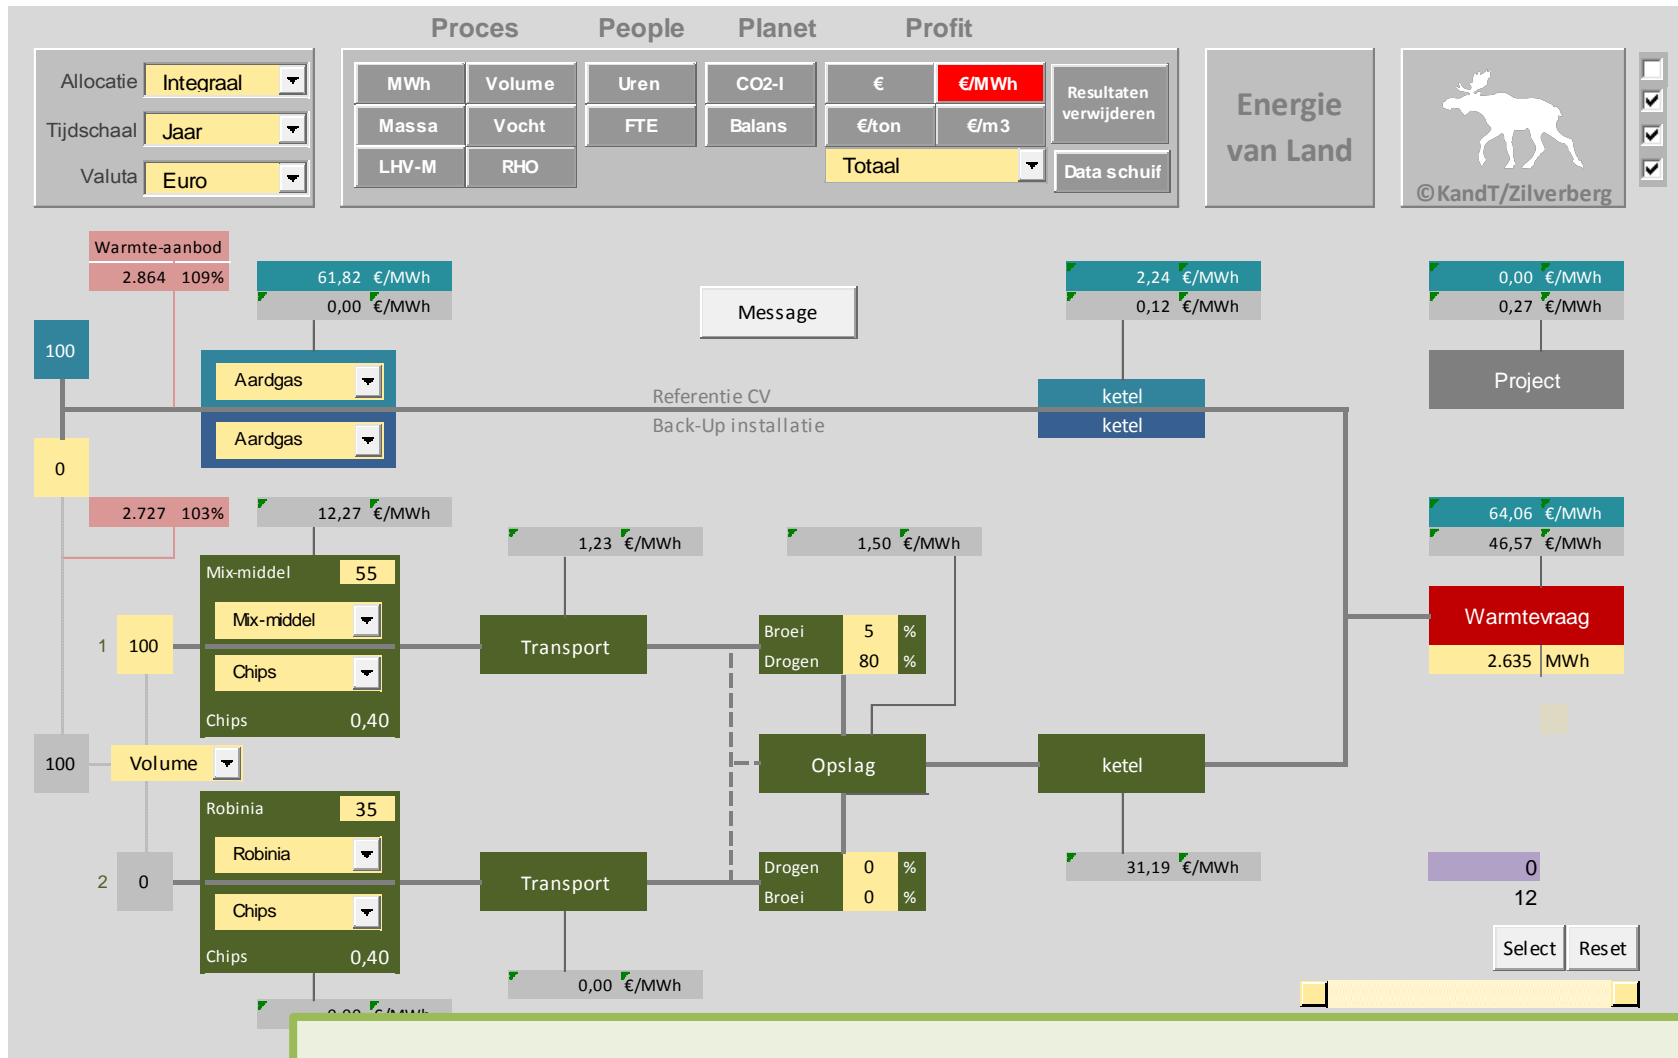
Proces People Planet Profit

Allocatie Integraal
Tijdschaal Jaar
Valuta Euro

MWh Volume Uren CO2-I € €/MWh Resultaten verwijderen
Massa Vocht FTE Balans €/ton €/m3
LHV-M RHO Totaal Data schuif

Energie van Land

©KandT/Zilverberg

Warmte-aanbod
2.864 109%

61,82 €/MWh
0,00 €/MWh

Message

2,24 €/MWh
0,12 €/MWh

0,00 €/MWh
0,27 €/MWh

100

Aardgas

Project

Referentie CV
ketel
Back-Up installatie
ketel

Aardgas

0

2.727 103%

12,27 €/MWh

1,23 €/MWh

1,50 €/MWh

64,06 €/MWh
46,57 €/MWh

Mix-middel 55
Mix-middel

1 100

Chips
Chips 0,40

Transport

Broei 5 %
Drogen 80 %

Warmtevraag
2.635 MWh

100 Volume

Opslag

ketel

Robinia 35
Robinia

2 0

Chips
Chips 0,40

Transport

Drogen 0 %
Broei 0 %

31,19 €/MWh

0
12

Select Reset

0,00 €/MWh

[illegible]